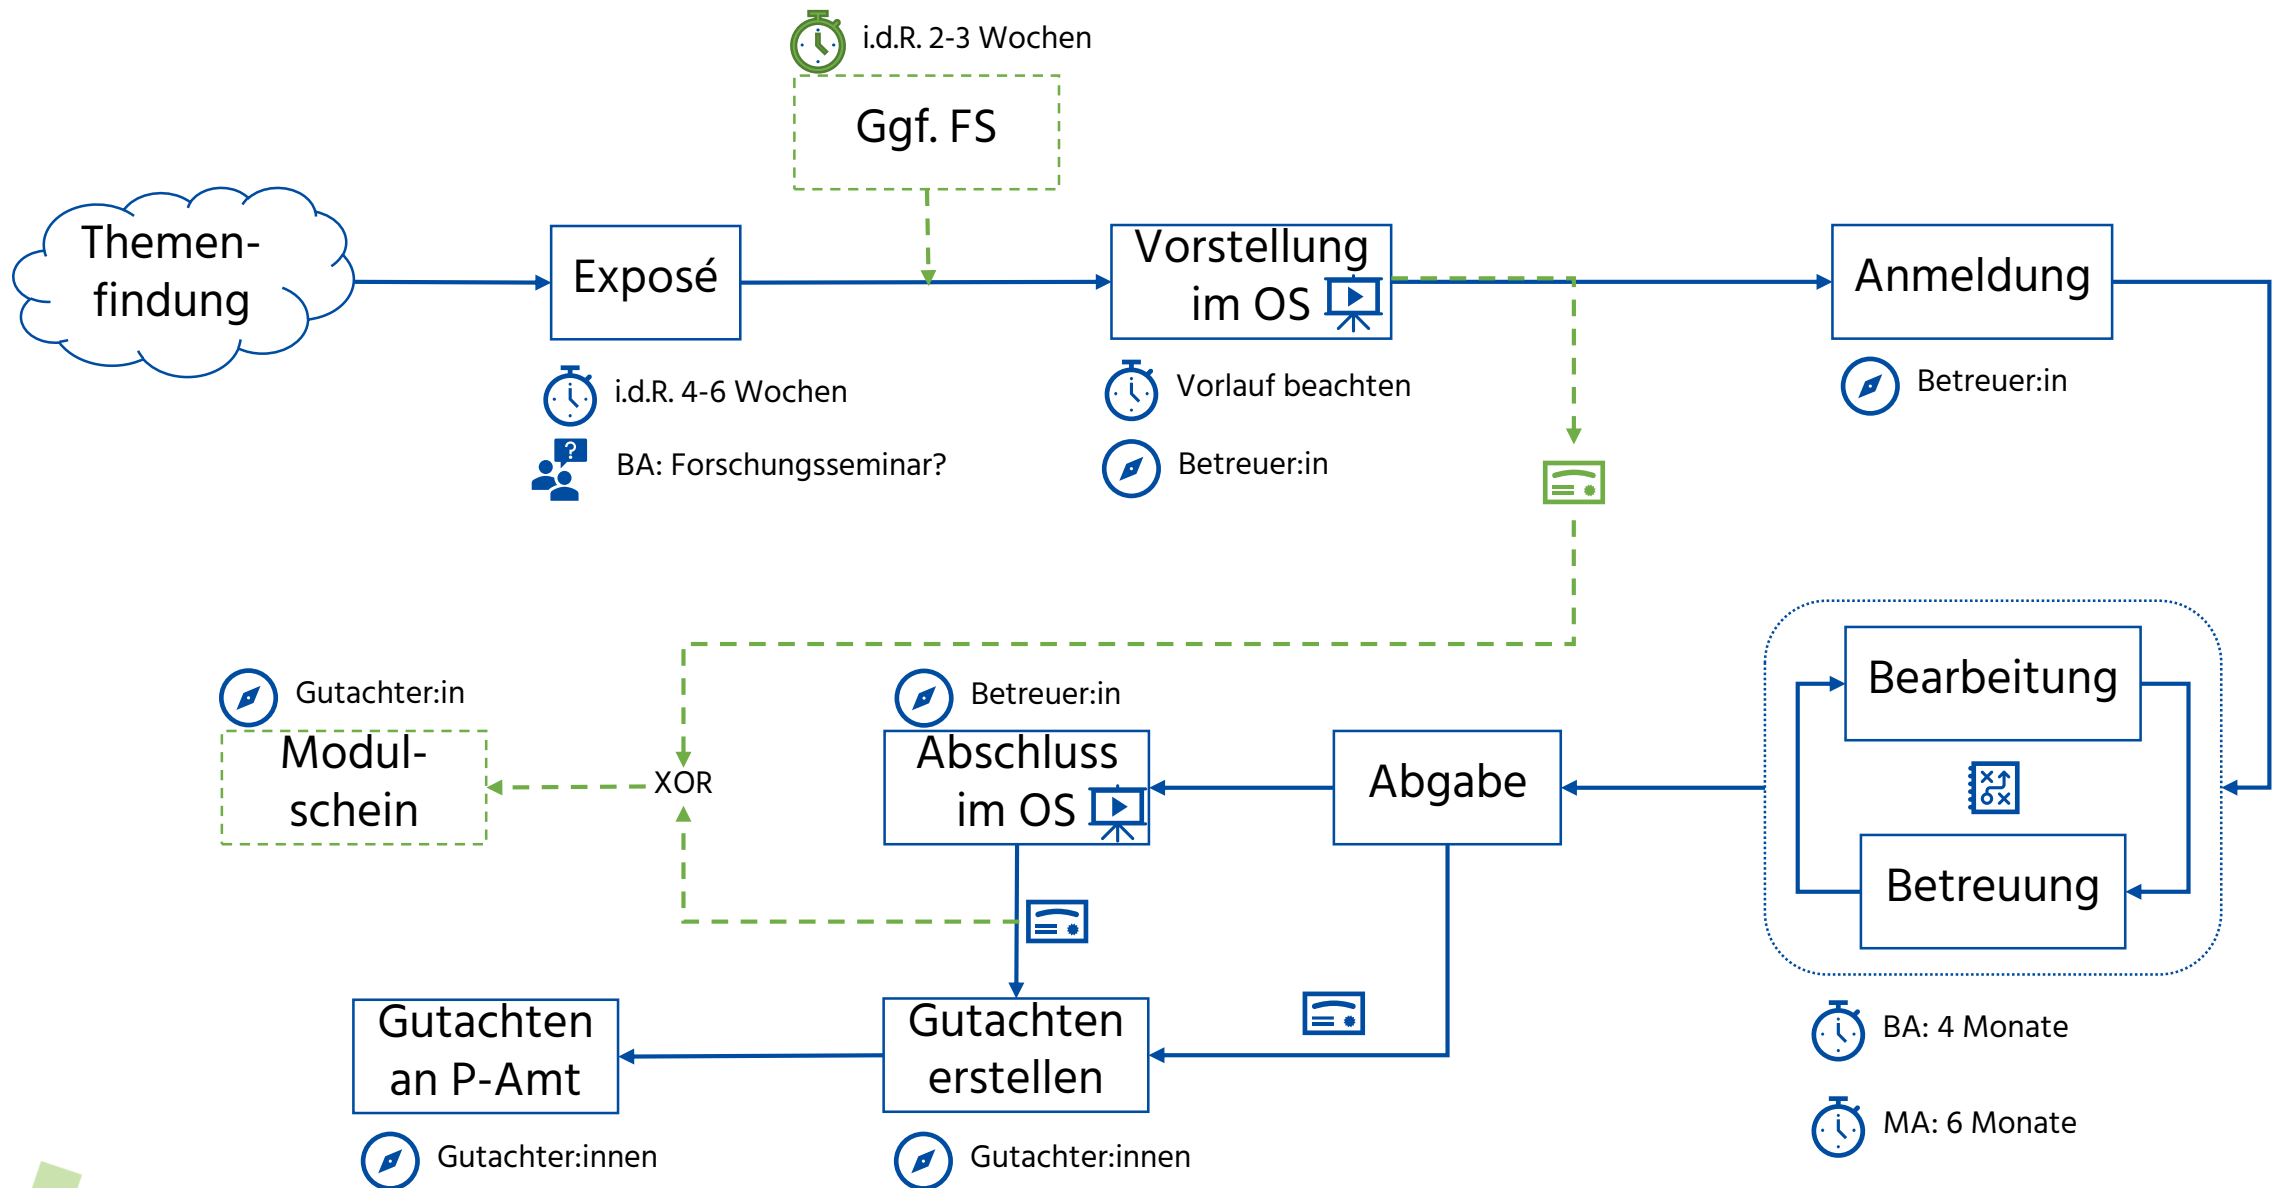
i.d.R. 2-3 Wochen

Ggf. FS

Themenfindung

Exposé

Vorstellung im OS

Anmeldung

i.d.R. 4-6 Wochen

BA: Forschungsseminar?

Vorlauf beachten

Betreuer:in

Betreuer:in

Gutachter:in

Modulschein

XOR

Betreuer:in

Abschluss im OS

Abgabe

Bearbeitung

Betreuung

Gutachten an P-Amt

Gutachten erstellen

BA: 4 Monate

MA: 6 Monate

Gutachter:innen

Gutachter:innen